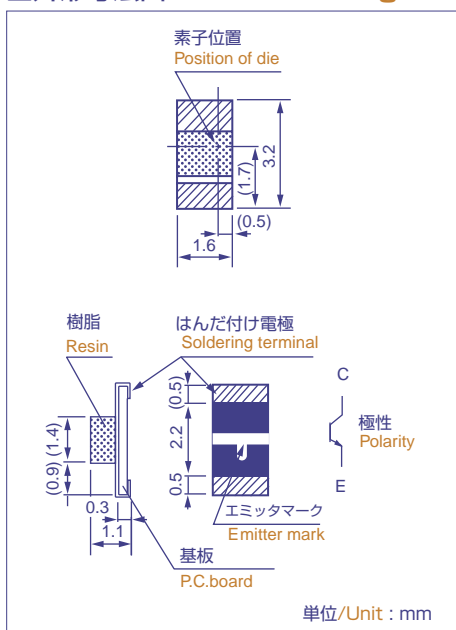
素子位置
Position of die

3.2
(1.7)
(0.5)
1.6

樹脂
Resin
はんだ付け電極
Soldering terminal

(1.4)
(0.9)
0.3
1.1
(0.5)
2.2
0.5

C
極性
Polarity
E

エミッタマーク
Emitter mark

基板
P.C.board

単位/Unit : mm